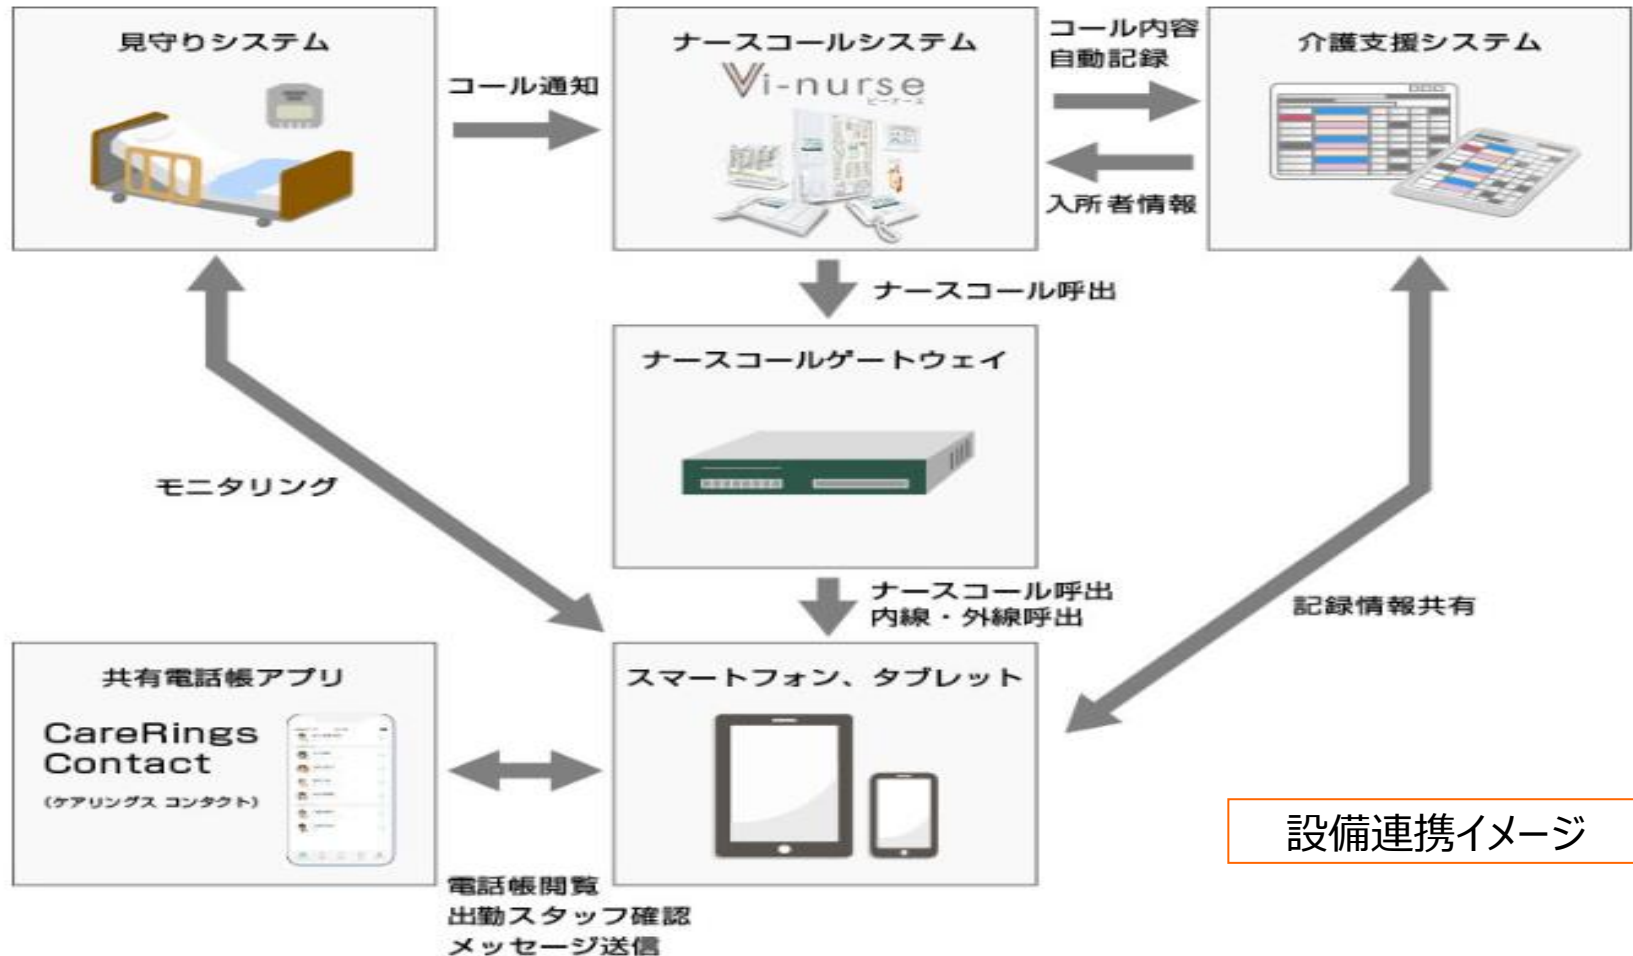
見守りシステム

コール通知

ナースコールシステム

Vi-nurse
ビーナース

コール内容
自動記録

入所者情報

介護支援システム

ナースコール呼出

ナースコールゲートウェイ

モニタリング

ナースコール呼出
内線・外線呼出

記録情報共有

共有電話帳アプリ

CareRings Contact
(ケアリングス コンタクト)

スマートフォン、タブレット

設備連携イメージ

電話帳閲覧
出勤スタッフ確認
メッセージ送信